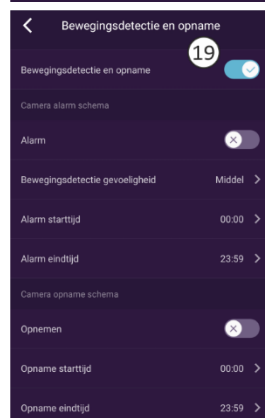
Bewegingsdetectie en opname

19

Bewegingsdetectie en opname

Camera alarm schema

Alarm

Bewegingsdetectie gevoeligheid Middel

Alarm starttijd 00:00

Alarm eindtijd 23:59

Camera opname schema

Opnemen

Opname starttijd 00:00

Opname eindtijd 23:59